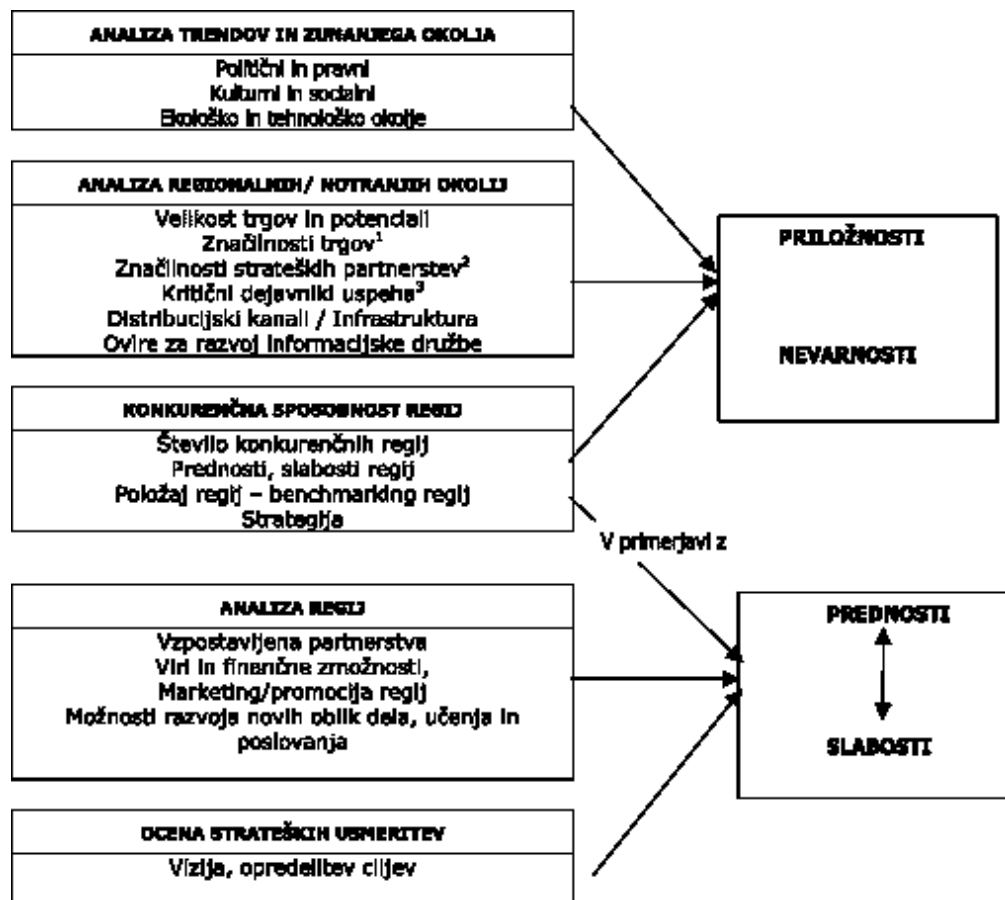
ANALIZA TRENDOV IN ZUNANJEGA OKOLJA
Politični in pravni
Kulturni in socialni
Ekološko in tehnološko okolje

ANALIZA REGIONALNIH/ NOTRANJIH OKOLIJ
Velikost trgov in potenciali
Značilnosti trgov$^1$
Značilnosti strateških partnerstev$^2$
Kritični dejavniki uspeha$^3$
Distribucijski kanali / Infrastruktura
Ovire za razvoj informacijske družbe

PRILOŽNOSTI

NEVARNOSTI

KONKURENČNA SPOSOBNOST REGIJ
Število konkurenčnih regij
Prednosti, slabosti regij
Položaj regij – benchmarking regij
Strategija

V primerjavi z

ANALIZA REGIJ
Vzpostavljena partnerstva
Viri in finančne zmožnosti,
Marketing/promocija regij
Možnosti razvoja novih oblik dela, učenja in poslovanja

PREDNOSTI

SLABOSTI

OCENA STRATEŠKIH USMERITEV
Vizija, opredelitev ciljev